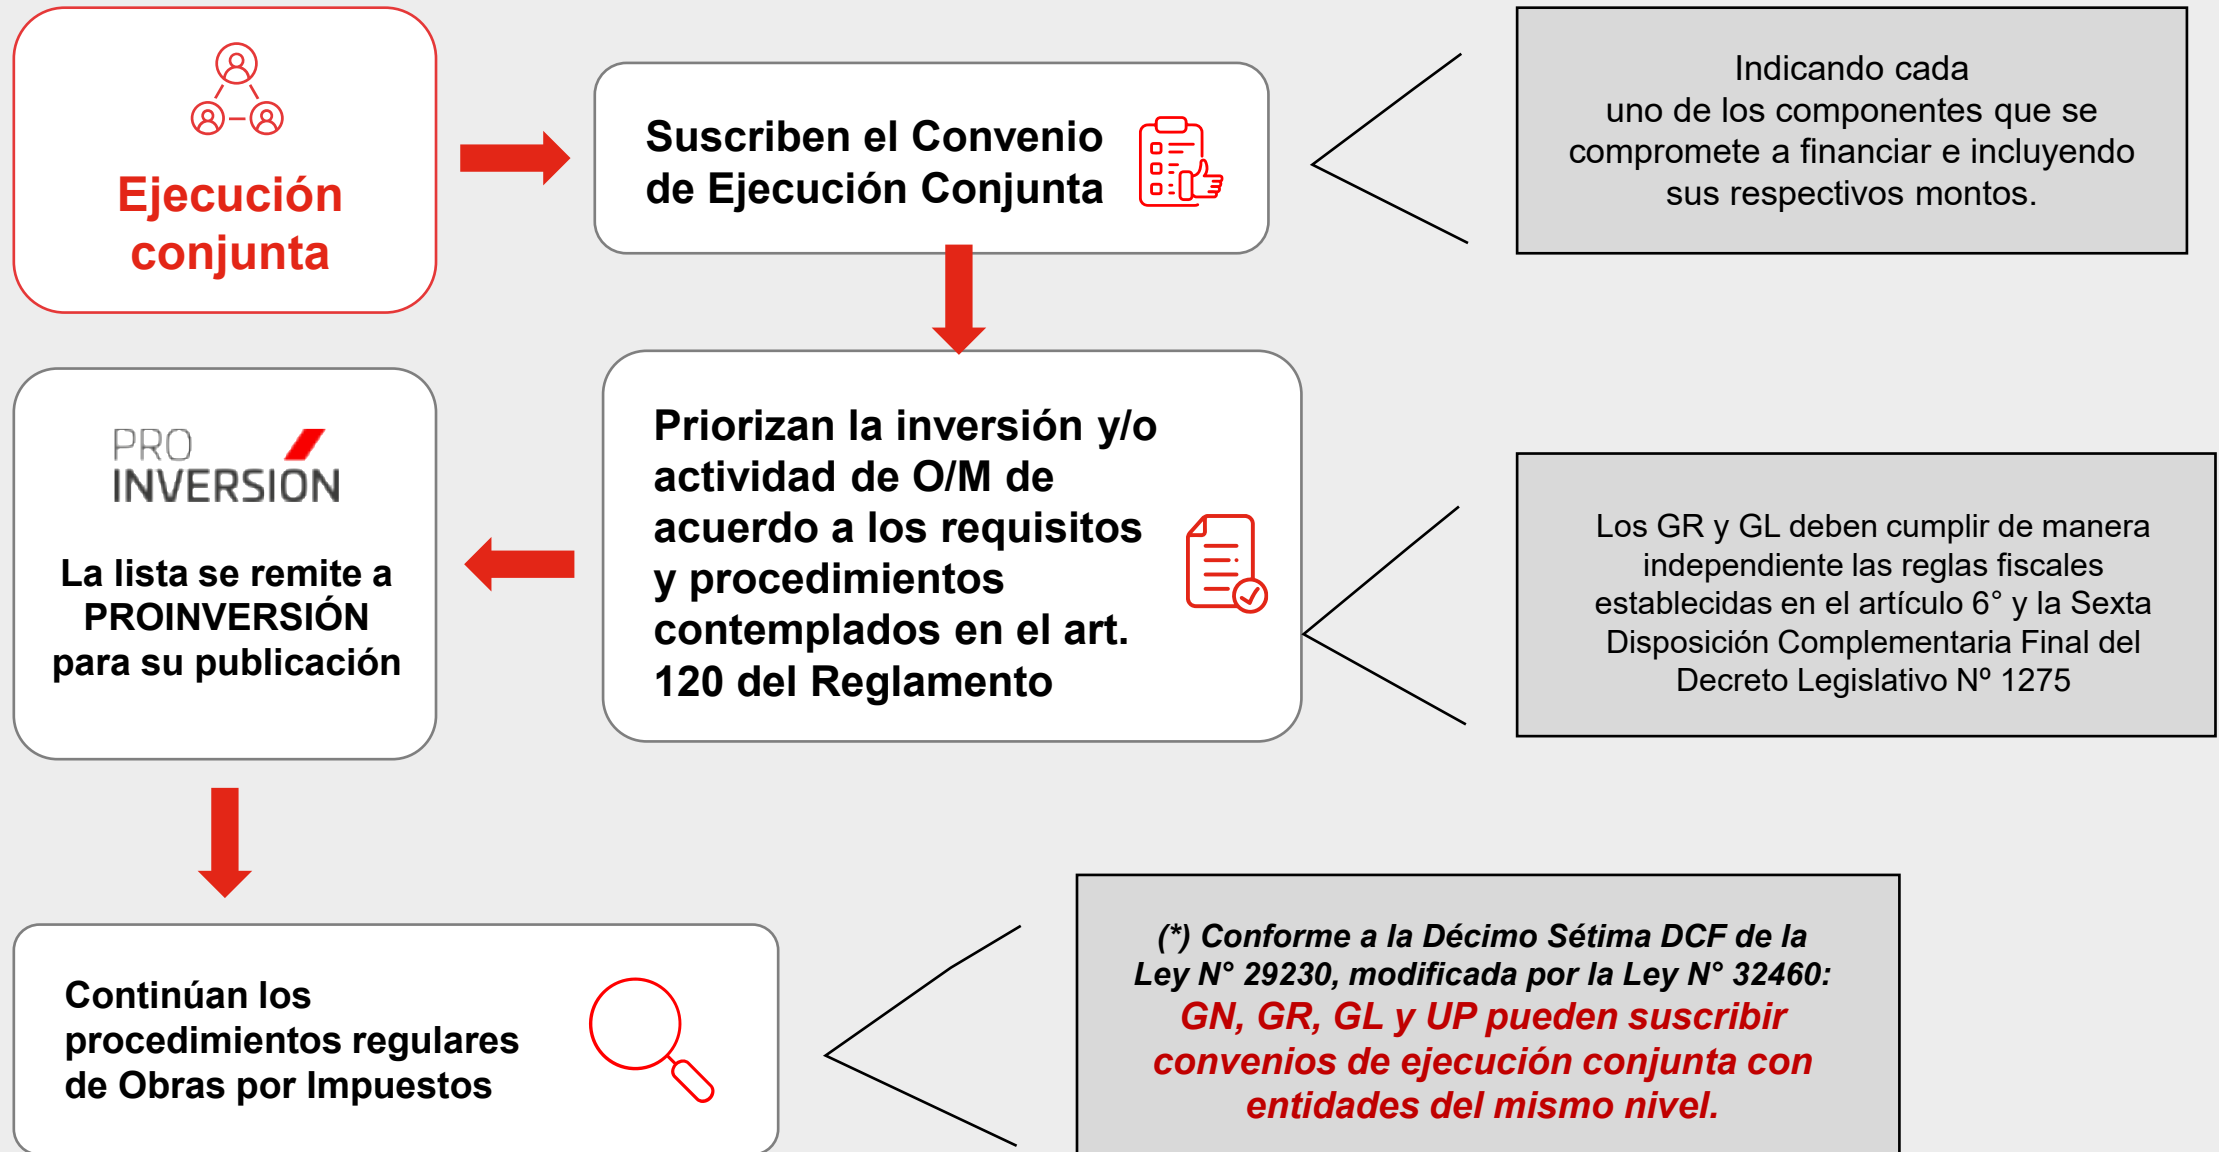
Ejecución conjunta

Suscriben el Convenio de Ejecución Conjunta

Indicando cada uno de los componentes que se compromete a financiar e incluyendo sus respectivos montos.

PRO INVERSIÓN

La lista se remite a PROINVERSIÓN para su publicación

Priorizan la inversión y/o actividad de O/M de acuerdo a los requisitos y procedimientos contemplados en el art. 120 del Reglamento

Los GR y GL deben cumplir de manera independiente las reglas fiscales establecidas en el artículo 6° y la Sexta Disposición Complementaria Final del Decreto Legislativo Nº 1275

Continúan los procedimientos regulares de Obras por Impuestos

(*) Conforme a la Décimo Sétima DCF de la Ley N° 29230, modificada por la Ley N° 32460: GN, GR, GL y UP pueden suscribir convenios de ejecución conjunta con entidades del mismo nivel.